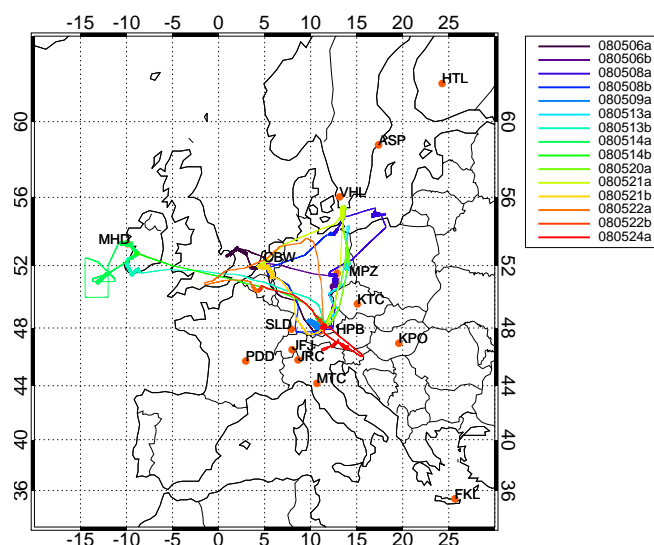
-15 -10 -5 0 5 10 15 20 25

60
56
52
48
44
40
36

60
56
52
48
44
40
36

-15 -10 -5 0 5 10 15 20 25

HTL
ASP
VHL
MHD
OBW
MPZ
KTC
SLD
HPB
KPO
PDD
JFJ
JRC
MTC
FKL

080506a
080506b
080508a
080508b
080509a
080513a
080513b
080514a
080514b
080520a
080521a
080521b
080522a
080522b
080524a